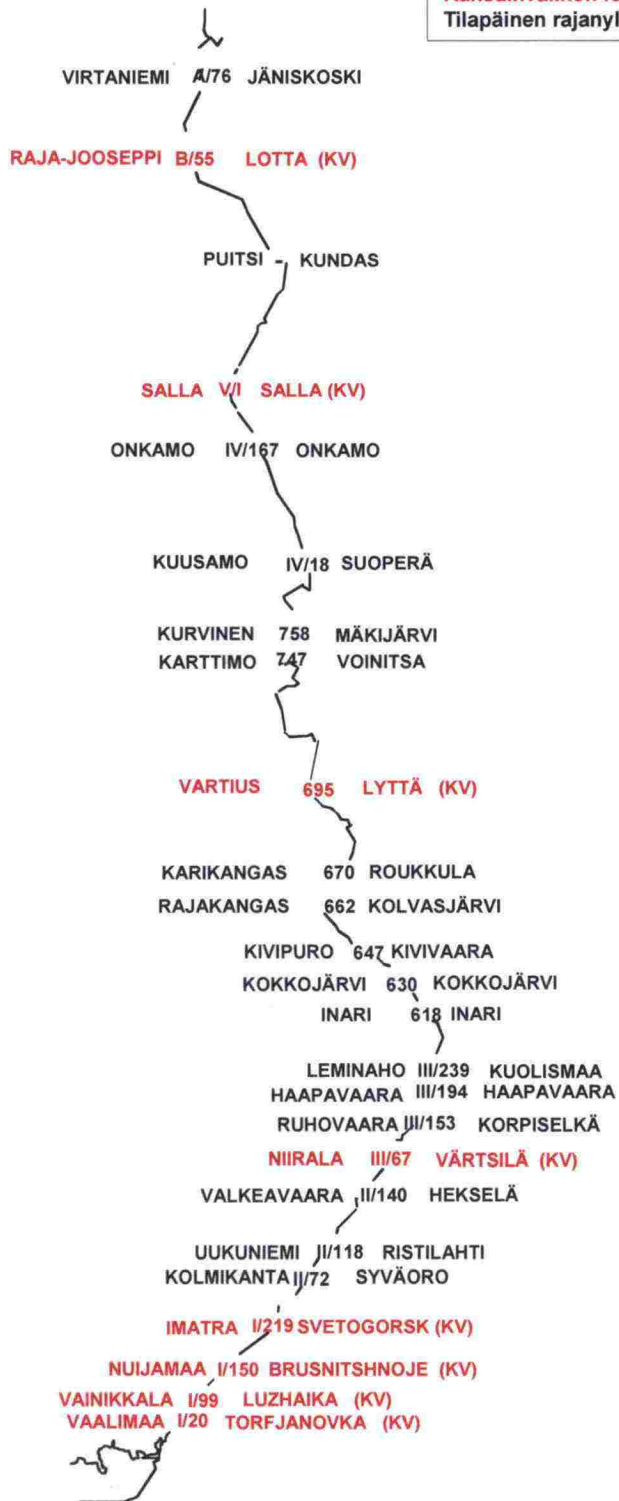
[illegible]
Tilapäinen rajanyl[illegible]

VIRTANIEMI A/76 JÄNISKOSKI

RAJA-JOOSEPPI B/55 LOTTA (KV)

PUITSI - KUNDAS

SALLA V/I SALLA (KV)

ONKAMO IV/167 ONKAMO

KUUSAMO IV/18 SUOPERÄ

KURVINEN 758 MÄKIJÄRVI
KARTTIMO 747 VOINITSA

VARTIUS 695 LYTTÄ (KV)

KARIKANGAS 670 ROUKKULA
RAJAKANGAS 662 KOLVASJÄRVI
KIVIPURO 647 KIVIVAARA
KOKKOJÄRVI 630 KOKKOJÄRVI
INARI 618 INARI

LEMINAHO III/239 KUOLISMAA
HAAPAVAARA III/194 HAAPAVAARA
RUHOVAARA III/153 KORPISELKÄ
NIIRALA III/67 VÄRTSILÄ (KV)
VALKEAVAARA II/140 HEKSELÄ

UUKUNIEMI II/118 RISTILAHTI
KOLMIKANTA II/72 SYVÄORO

IMATRA I/219 SVETOGORSK (KV)

NUIJAMAA I/150 BRUSNITSHNOJE (KV)
VAINIKKALA I/99 LUZHAIKA (KV)
VAALIMAA I/20 TORFJANOVKA (KV)